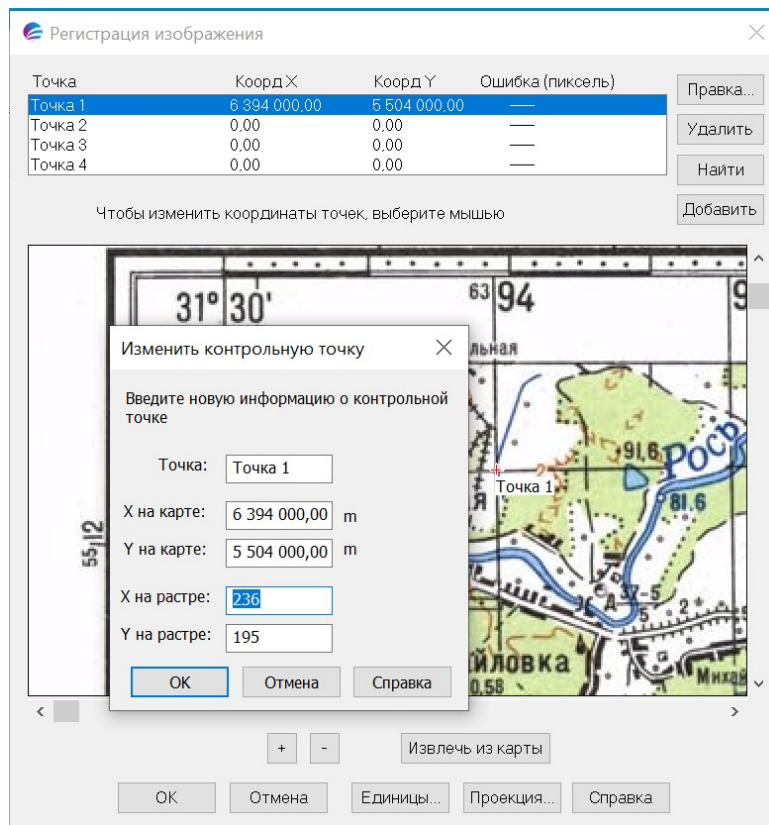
Регистрация изображения

| Точка | Коорд X | Коорд Y | Ошибка (пиксель) |
|---|---|---|---|
| Точка 1 | 6 394 000,00 | 5 504 000,00 | — |
| Точка 2 | 0,00 | 0,00 | — |
| Точка 3 | 0,00 | 0,00 | — |
| Точка 4 | 0,00 | 0,00 | — |

Правка...
Удалить
Найти
Добавить

Чтобы изменить координаты точек, выберите мышью

31° 30'
63 94
9
льная
91,6
Рос
81,6
Точка 1
55 12
37-5
д
2
йловка
0,58
Мих

Изменить контрольную точку

Введите новую информацию о контрольной точке

Точка: Точка 1
X на карте: 6 394 000,00 m
Y на карте: 5 504 000,00 m
X на растре: 236
Y на растре: 195

OK Отмена Справка

+ - Извлечь из карты

OK Отмена Единицы... Проекция... Справка